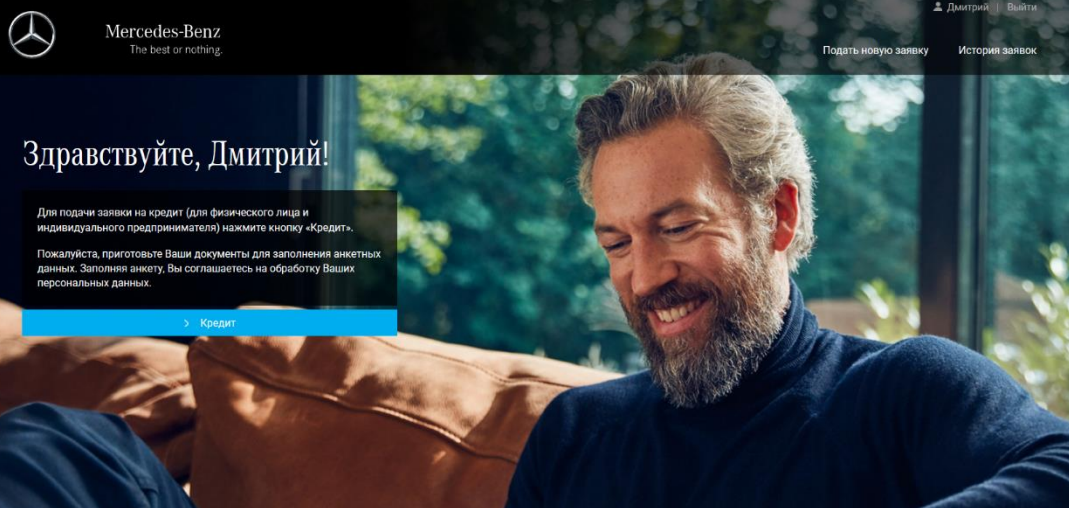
Mercedes-Benz
The best or nothing.

Дмитрий | Выйти

Подать новую заявку История заявок

Здравствуйте, Дмитрий!

Для подачи заявки на кредит (для физического лица и индивидуального предпринимателя) нажмите кнопку «Кредит».

Пожалуйста, приготовьте Ваши документы для заполнения анкетных данных. Заполняя анкету, Вы соглашаетесь на обработку Ваших персональных данных.

Кредит